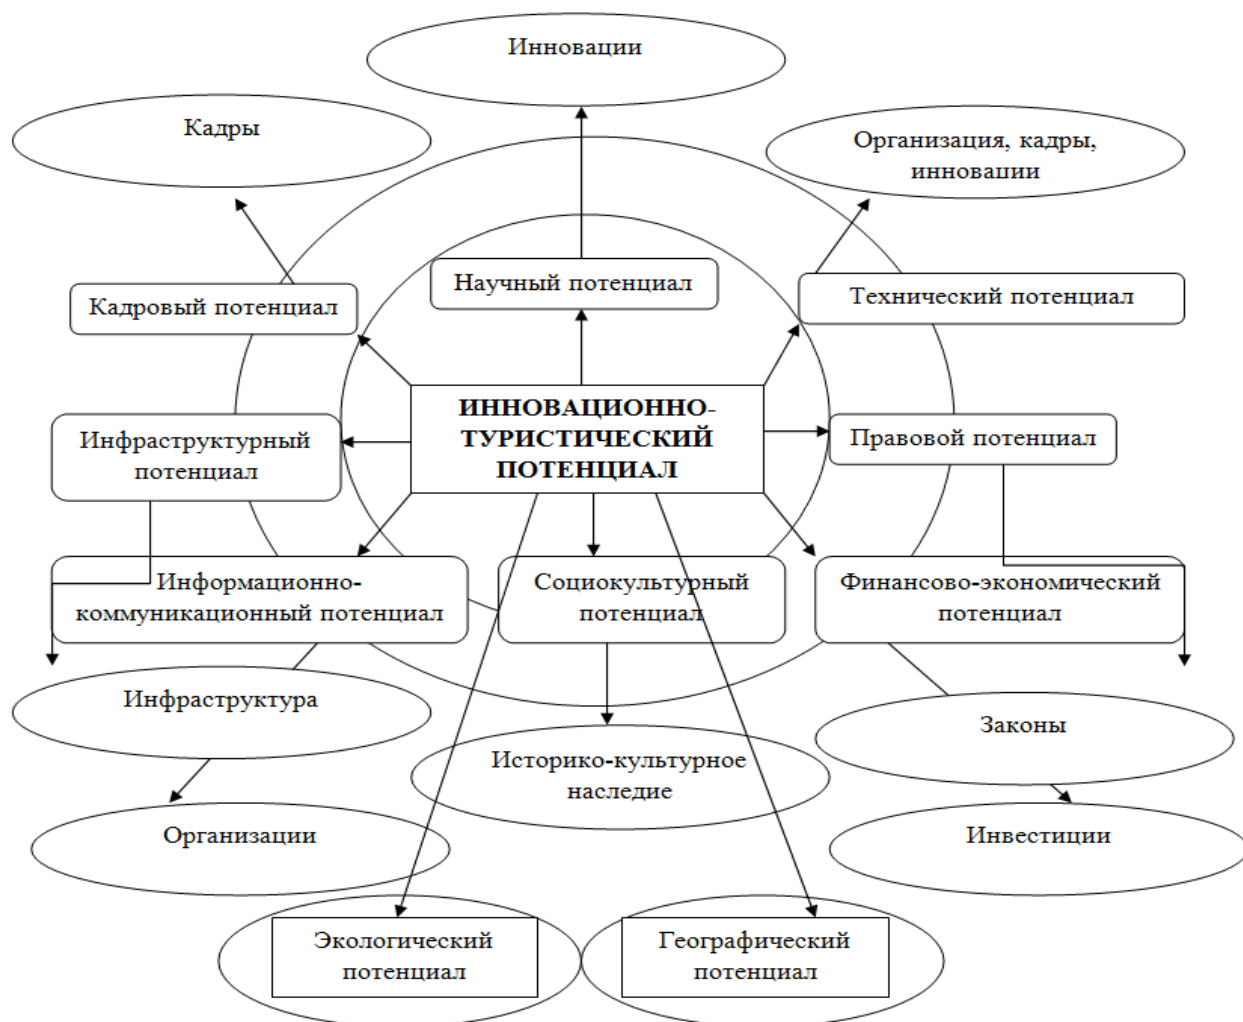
Инновации

Кадры

Организация, кадры, инновации

Кадровый потенциал

Научный потенциал

Технический потенциал

ИННОВАЦИОННО-ТУРИСТИЧЕСКИЙ ПОТЕНЦИАЛ

Инфраструктурный потенциал

Правовой потенциал

Информационно-коммуникационный потенциал

Социокультурный потенциал

Финансово-экономический потенциал

Инфраструктура

Законы

Историко-культурное наследие

Организации

Инвестиции

Экологический потенциал

Географический потенциал